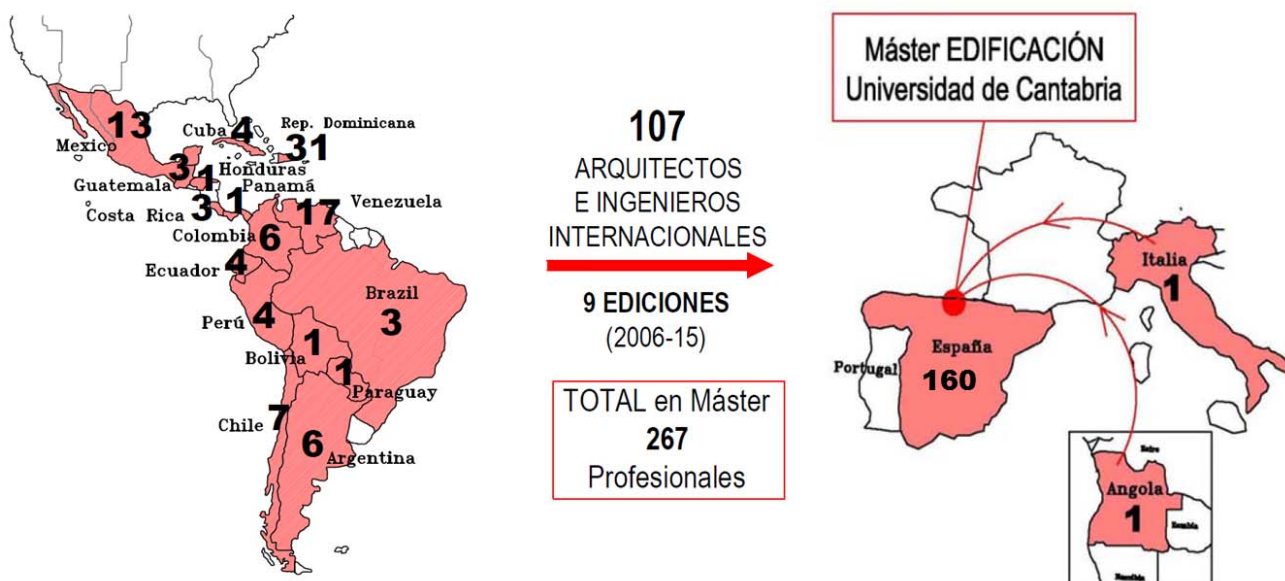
13
Mexico
Cuba 4
Rep. Dominicana
31
3
Guatemala
1
Honduras
Panamá
Costa Rica 3
1
17 Venezuela
Colombia 6
Ecuador 4
Brazil
3
Perú 4
1
Bolivia
1
Paraguay
Chile 7
6
Argentina

107
ARQUITECTOS
E INGENIEROS
INTERNACIONALES

9 EDICIONES
(2006-15)

TOTAL en Máster
267
Profesionales

Máster EDIFICACIÓN
Universidad de Cantabria

Italia
1
Portugal
España
160
Angola
1
Zaire
Zambia
Namibia